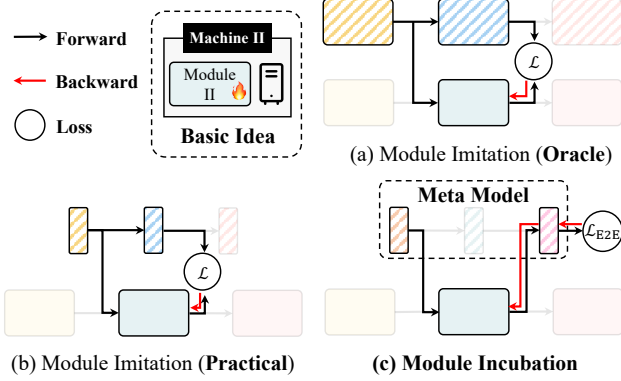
Forward

Backward

Loss

Machine II

Module II

Basic Idea

$\mathcal{L}$

(a) Module Imitation (**Oracle**)

$\mathcal{L}$

(b) Module Imitation (**Practical**)

Meta Model

$\mathcal{L}_{\text{E2E}}$

**(c) Module Incubation**